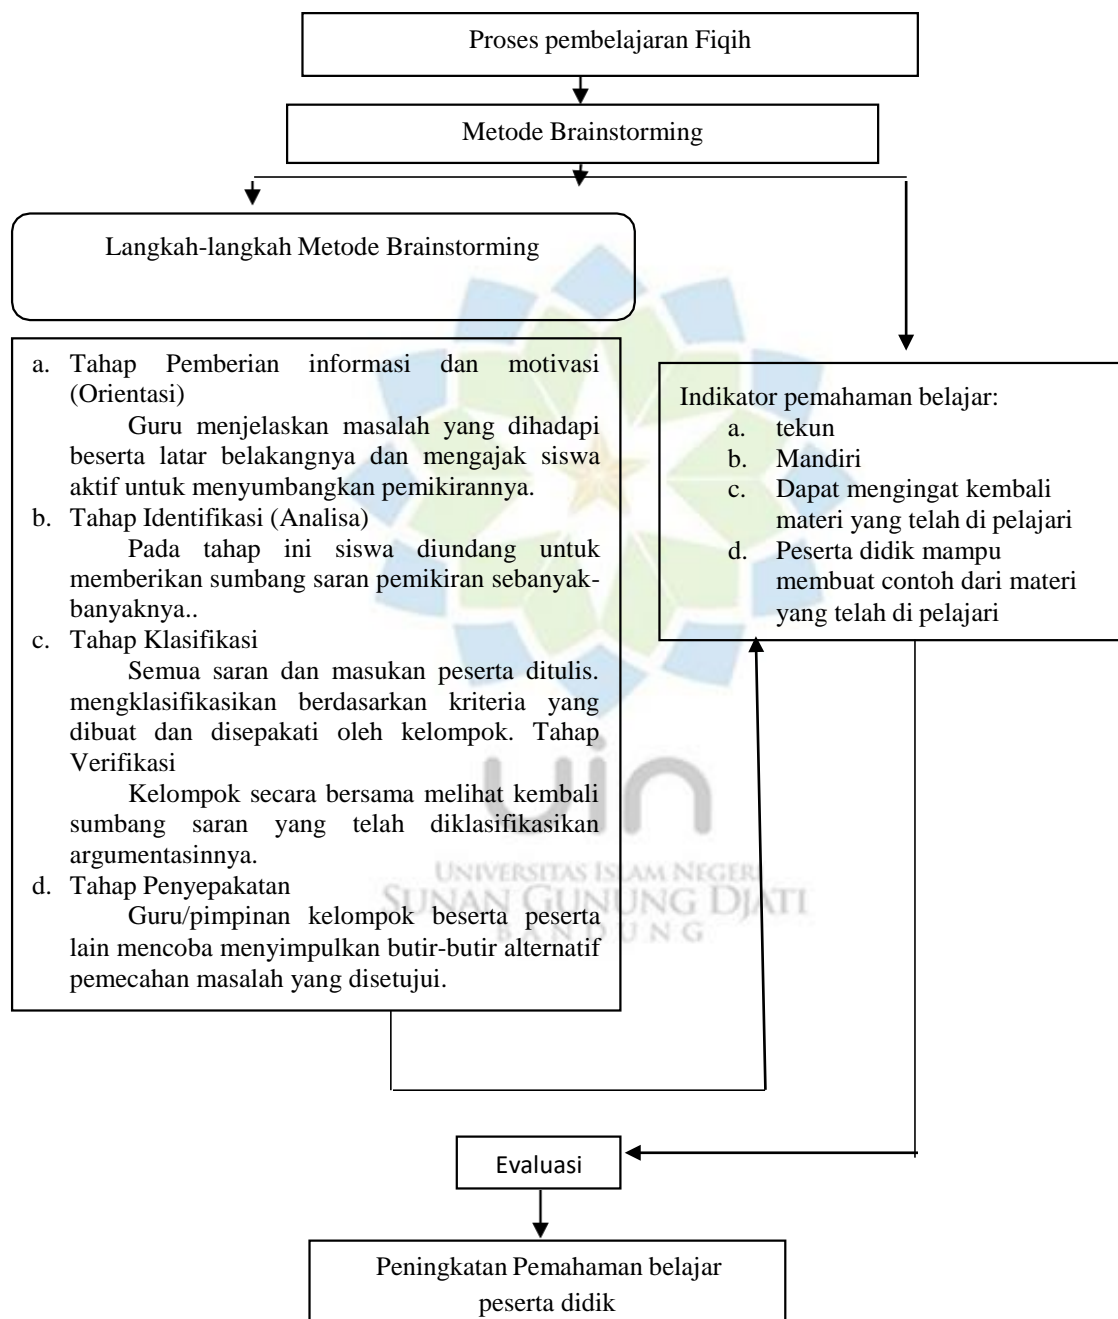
Proses pembelajaran Fiqih

Metode Brainstorming

Langkah-langkah Metode Brainstorming

a. Tahap Pemberian informasi dan motivasi (Orientasi)
Guru menjelaskan masalah yang dihadapi beserta latar belakangnya dan mengajak siswa aktif untuk menyumbangkan pemikirannya.
b. Tahap Identifikasi (Analisa)
Pada tahap ini siswa diundang untuk memberikan sumbang saran pemikiran sebanyak-banyaknya..
c. Tahap Klasifikasi
Semua saran dan masukan peserta ditulis. mengklasifikasikan berdasarkan kriteria yang dibuat dan disepakati oleh kelompok. Tahap Verifikasi
Kelompok secara bersama melihat kembali sumbang saran yang telah diklasifikasikan argumentasinnya.
d. Tahap Penyepakatan
Guru/pimpinan kelompok beserta peserta lain mencoba menyimpulkan butir-butir alternatif pemecahan masalah yang disetujui.

Indikator pemahaman belajar:
a. tekun
b. Mandiri
c. Dapat mengingat kembali materi yang telah di pelajari
d. Peserta didik mampu membuat contoh dari materi yang telah di pelajari

UNIVERSITAS ISLAM NEGERI
SUNAN GUNUNG DJATI
BANDUNG

Evaluasi

Peningkatan Pemahaman belajar peserta didik